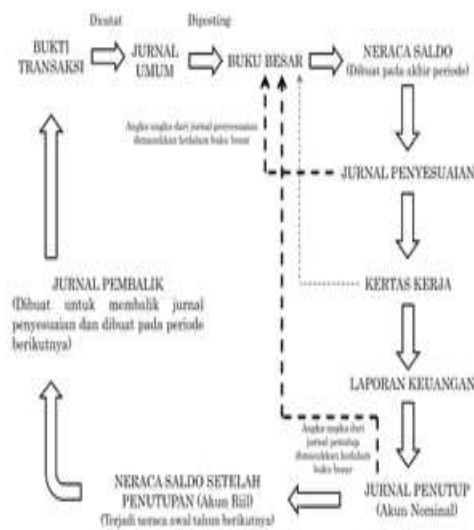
Dicatat

Diposting

BUKTI TRANSAKSI

JURNAL UMUM

BUKU BESAR

NERACA SALDO (Dibuat pada akhir periode)

Angka-angka dari jurnal penyesuaian dimasukkan kedalam buku besar

JURNAL PENYESUAIAN

KERTAS KERJA

JURNAL PEMBALIK (Dibuat untuk membalik jurnal penyesuaian dan dibuat pada periode berikutnya)

LAPORAN KEUANGAN

Angka-angka dari jurnal penutup dimasukkan kedalam buku besar

NERACA SALDO SETELAH PENUTUPAN (Akun Riil) (Terjadi neraca awal tahun berikutnya)

JURNAL PENUTUP (Akun Nominal)